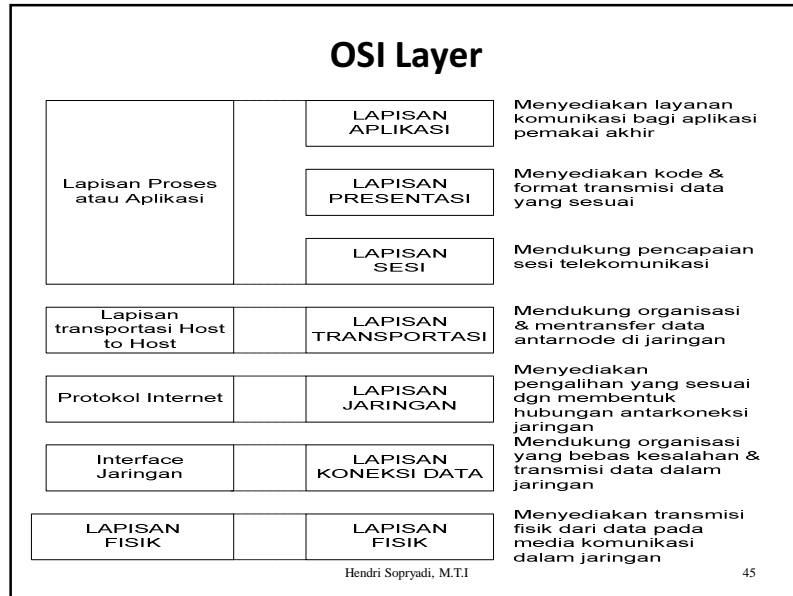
OSI Layer

Lapisan Proses atau Aplikasi

LAPISAN APLIKASI

Menyediakan layanan komunikasi bagi aplikasi pemakai akhir

LAPISAN PRESENTASI

Menyediakan kode & format transmisi data yang sesuai

LAPISAN SESI

Mendukung pencapaian sesi telekomunikasi

Lapisan transportasi Host to Host

LAPISAN TRANSPORTASI

Mendukung organisasi & mentransfer data antarnode di jaringan

Protokol Internet

LAPISAN JARINGAN

Menyediakan pengalihan yang sesuai dgn membentuk hubungan antarkoneksi jaringan

Interface Jaringan

LAPISAN KONEKSI DATA

Mendukung organisasi yang bebas kesalahan & transmisi data dalam jaringan

LAPISAN FISIK

LAPISAN FISIK

Menyediakan transmisi fisik dari data pada media komunikasi dalam jaringan

Hendri Sopryadi, M.T.I

45